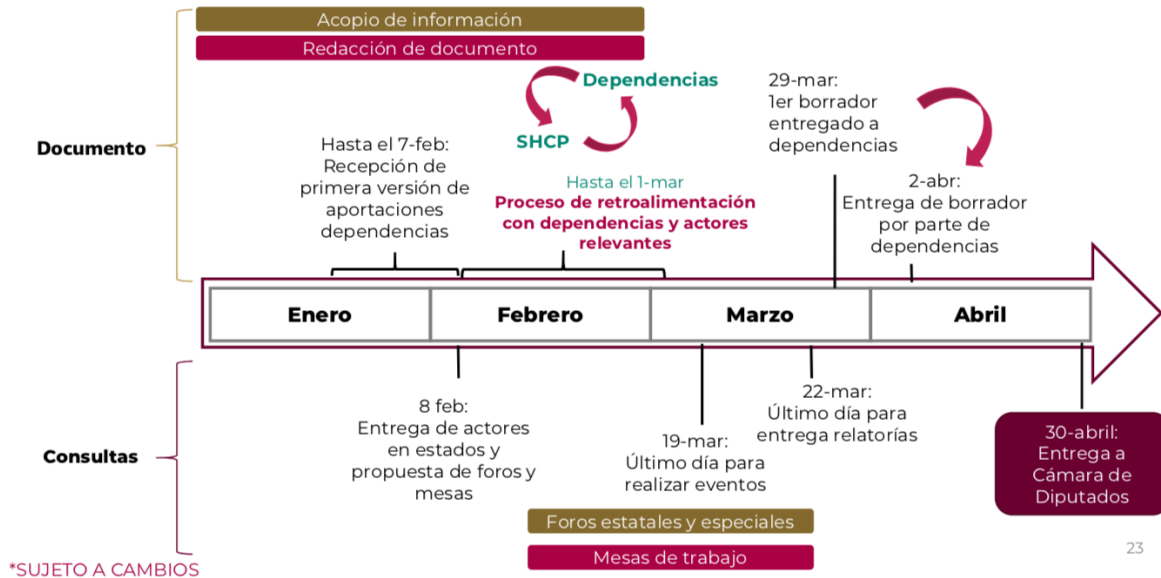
Acopio de información

Redacción de documento

Documento

Dependencias

SHCP

29-mar:
1er borrador entregado a dependencias

Hasta el 7-feb:
Recepción de primera versión de aportaciones dependencias

Hasta el 1-mar
Proceso de retroalimentación con dependencias y actores relevantes

2-abr:
Entrega de borrador por parte de dependencias

| Enero | Febrero | Marzo | Abril |
|---|---|---|---|

Consultas

8 feb:
Entrega de actores en estados y propuesta de foros y mesas

19-mar:
Último día para realizar eventos

22-mar:
Último día para entrega relatorías

30-abril:
Entrega a Cámara de Diputados

Foros estatales y especiales

Mesas de trabajo

*SUJETO A CAMBIOS

23